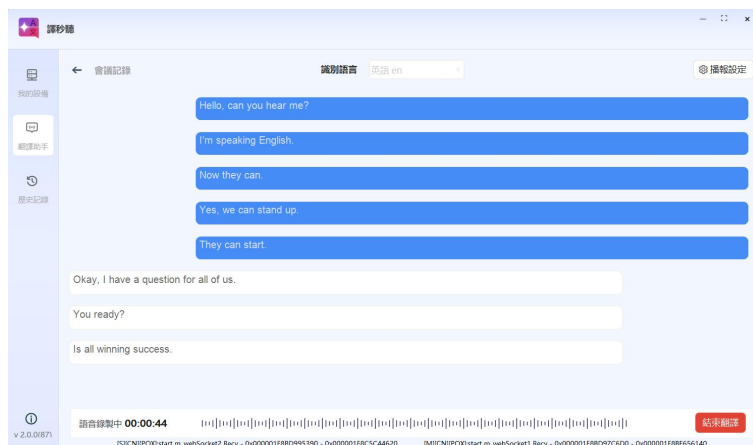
譯秒聽

我的設備

翻譯助手

歷史記錄

v 2.0.0(87)

← 會議記錄

識別語言 英語 en

播報設定

Hello, can you hear me?

I'm speaking English.

Now they can.

Yes, we can stand up.

They can start.

Okay, I have a question for all of us.

You ready?

Is all winning success.

語音錄製中 00:00:44

結束翻譯

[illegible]